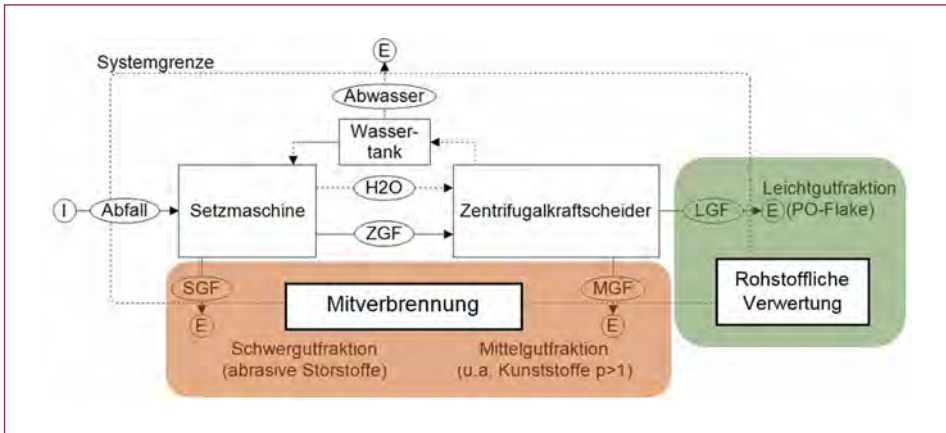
E

Systemgrenze

Abwasser

Wassertank

I

Abfall

Setzmaschine

H2O

ZGF

Zentrifugalkraftscheider

LGF

E

Leichtgutfraktion (PO-Flake)

SGF

E

Mitverbrennung

MGF

E

Rohstoffliche Verwertung

Schwergutfraktion (abrasive Störstoffe)

Mittelgutfraktion (u.a. Kunststoffe ρ>1)